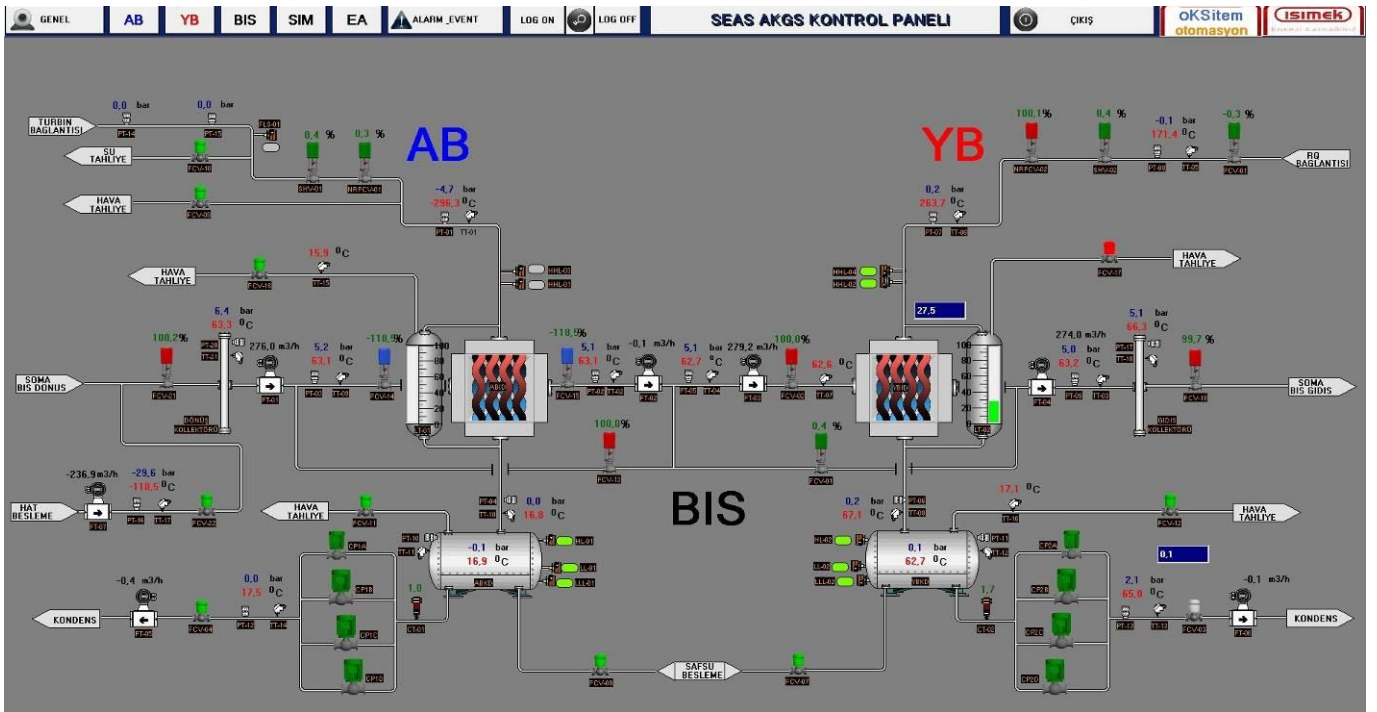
GENEL AB YB BIS SIM EA ALARM_EVENT LOG ON LOG OFF SEAS AKGS KONTROL PANELI ÇIKIŞ oKSitem otomasyon ISIMEK

AB

YB

BIS

TURBIN BAGLANTISI
0,0 bar PT-14
0,0 bar PT-15
FLS-01
SU TAHLIYE FCV-10
8,4 % SHV-01
0,3 % NRFCV-01
HAVA TAHLIYE FCV-09
-4,7 bar
-296,3 $^0$C
PT-01 TT-01
15,9 $^0$C
HAVA TAHLIYE FCV-18 TT-15
HHL-02
HHL-01
6,4 bar
63,3 $^0$C
108,2 %
276,0 m3/h
5,2 bar
63,1 $^0$C
-118,9 %
SOMA BIS DONUS
FCV-21
FT-01
PT-02
TT-02
FCV-14
DÖNÜŞ KOLLEKTÖRÜ
-118,9 %
5,1 bar
63,1 $^0$C
-0,1 m3/h
5,1 bar
62,7 $^0$C
279,2 m3/h
100,0 %
62,6 $^0$C
FCV-15
FT-02
FT-03
FCV-02
TT-07
100,0 %
FCV-12
0,4 %
FCV-01
100,1 %
0,4 %
-0,1 bar
171,4 $^0$C
-0,3 %
NRFCV-02
SHV-02
PT-08
TT-08
FCV-01
RQ BAGLANTISI
0,2 bar
263,7 $^0$C
PT-07 TT-06
HHL-04
HHL-03
HAVA TAHLIYE
FCV-17
27,5
5,1 bar
66,3 $^0$C
274,0 m3/h
5,0 bar
63,2 $^0$C
99,7 %
SOMA BIS GIDIS
FT-04
GIDIS KOLLEKTÖRÜ
FCV-16
-236,9 m3/h
-29,6 bar
-118,5 $^0$C
HAT BESLEME
FT-07
PT-16
TT-17
FCV-22
HAVA TAHLIYE
FCV-11
0,0 bar
16,8 $^0$C
-0,1 bar
16,9 $^0$C
HL-01
LL-01
LLL-01
CP1A
CP1B
CP1C
CP1D
1,0
-0,4 m3/h
0,0 bar
17,5 $^0$C
KONDENS
FT-05
FCV-04
PT-12
TT-14
0,2 bar
67,1 $^0$C
17,1 $^0$C
HAVA TAHLIYE
FCV-12
0,1 bar
62,7 $^0$C
HL-02
LL-02
LLL-02
0,1
CP2A
CP2B
CP2C
CP2D
1,7
2,1 bar
65,0 $^0$C
-0,1 m3/h
KONDENS
FCV-03
FT-06
SAFSU BESLEME
FCV-08
FCV-07